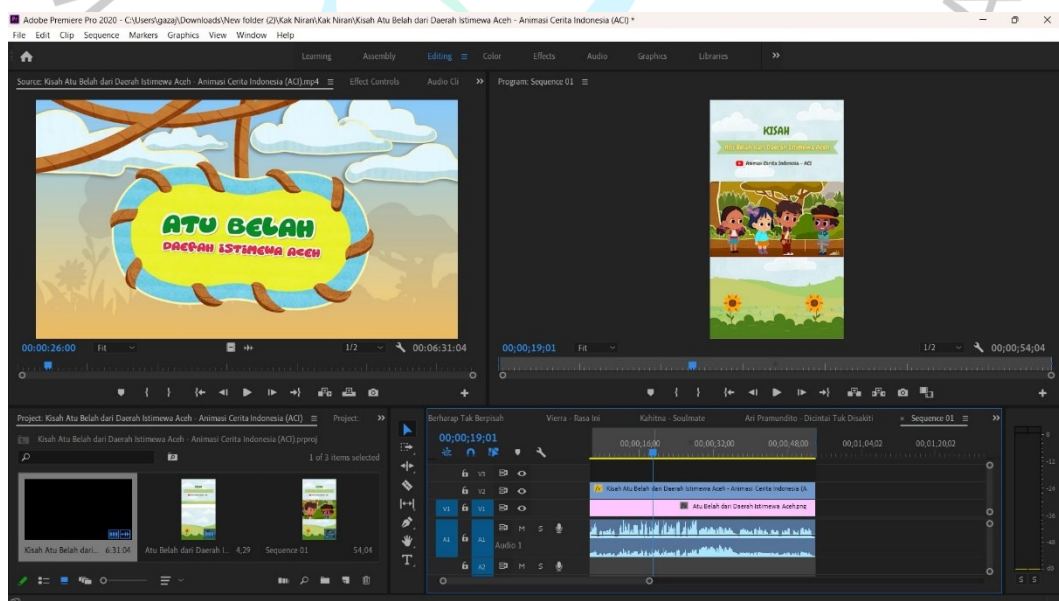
Adobe Premiere Pro 2020 - C:\Users\gazaj\Downloads\New folder (2)\Kak Niran\Kak Niran\Kisah Atu Belah dari Daerah Istimewa Aceh - Animasi Cerita Indonesia (ACI) *
File Edit Clip Sequence Markers Graphics View Window Help

Learning Assembly Editing Color Effects Audio Graphics Libraries »

Source: Kisah Atu Belah dari Daerah Istimewa Aceh - Animasi Cerita Indonesia (ACI).mp4 ≡ Effect Controls Audio Cli »

ATU BELAH
DAERAH ISTIMEWA ACEH

00:00:26:00 Fit 1/2 00:06:31:04

Program: Sequence 01 ≡

KISAH
Atu Belah dari Daerah Istimewa Aceh
Animasi Cerita Indonesia - ACI

00;00;19;01 Fit 1/2 00;00;54;04

Project: Kisah Atu Belah dari Daerah Istimewa Aceh - Animasi Cerita Indonesia (ACI) ≡ Project: »
Kisah Atu Belah dari Daerah Istimewa Aceh - Animasi Cerita Indonesia (ACI).prproj
1 of 3 items selected
Kisah Atu Belah dari... 6:31:04 Atu Belah dari Daerah I... 4;29 Sequence 01 54;04

Berharap Tak Berpisah Vierra - Rasa Ini Kahitna - Soulmate Ari Pramundito - Dicintai Tuk Disakiti × Sequence 01 ≡ »
00;00;19;01
00;00;16;00 00;00;32;00 00;00;48;00 00;01;04;02 00;01;20;02
V3 V2 V1 A1 A2
Kisah Atu Belah dari Daerah Istimewa Aceh - Animasi Cerita Indonesia (A
Atu Belah dari Daerah Istimewa Aceh.png
Audio 1
M S
S S